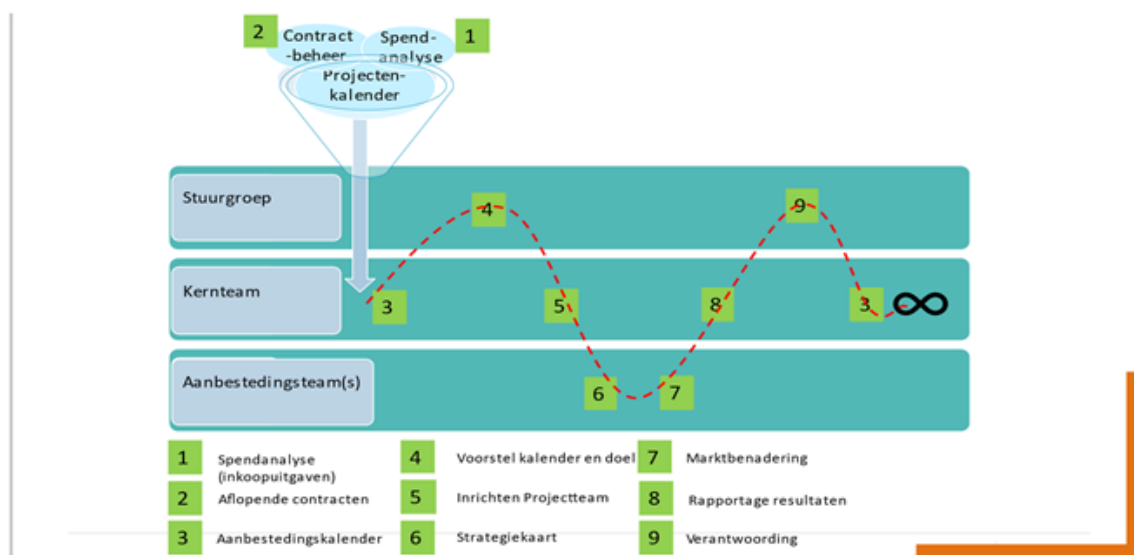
2 Contract -beheer

Spend-analyse 1

Projecten-kalender

Stuurgroep

Kernteam

Aanbestedingsteam(s)

4

9

3

5

8

3

6

7

| | | | | | |
|---|---|---|---|---|---|
| 1 | Spendanalyse (inkoopuitgaven) | 4 | Voorstel kalender en doel | 7 | Marktbenadering |
| 2 | Aflopende contracten | 5 | Inrichten Projectteam | 8 | Rapportage resultaten |
| 3 | Aanbestedingskalender | 6 | Strategiekaart | 9 | Verantwoording |